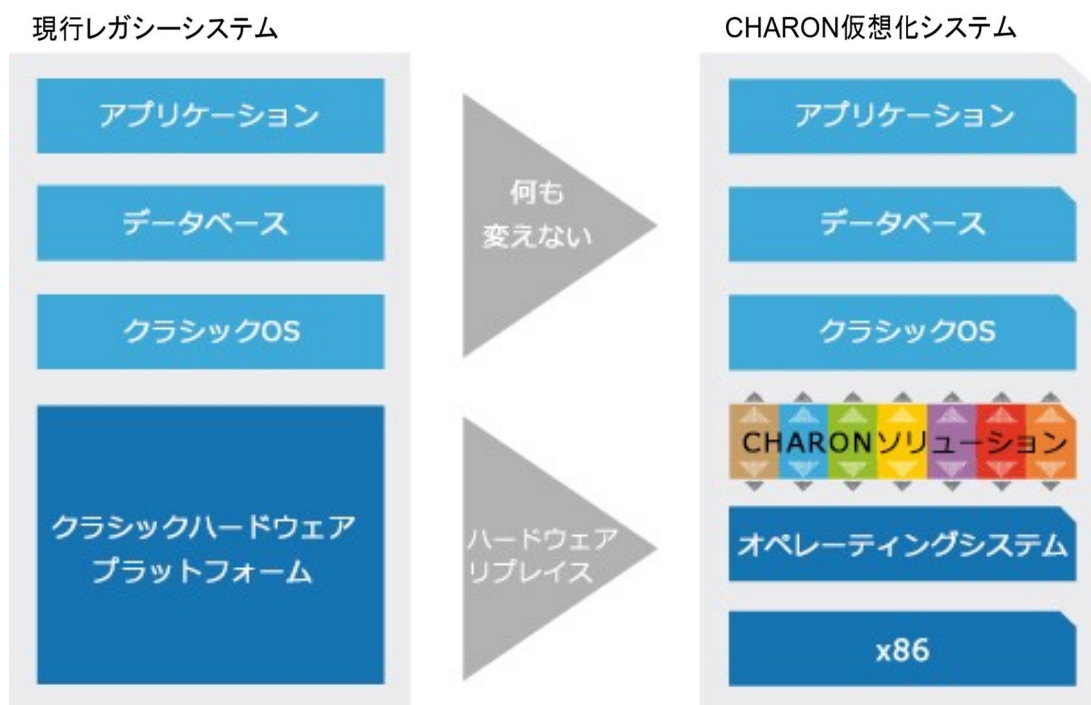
現行レガシーシステム

アプリケーション

データベース

クラシックOS

クラシックハードウェアプラットフォーム

何も変えない

ハードウェアリプレイス

CHARON仮想化システム

アプリケーション

データベース

クラシックOS

CHARONソリューション

オペレーティングシステム

x86